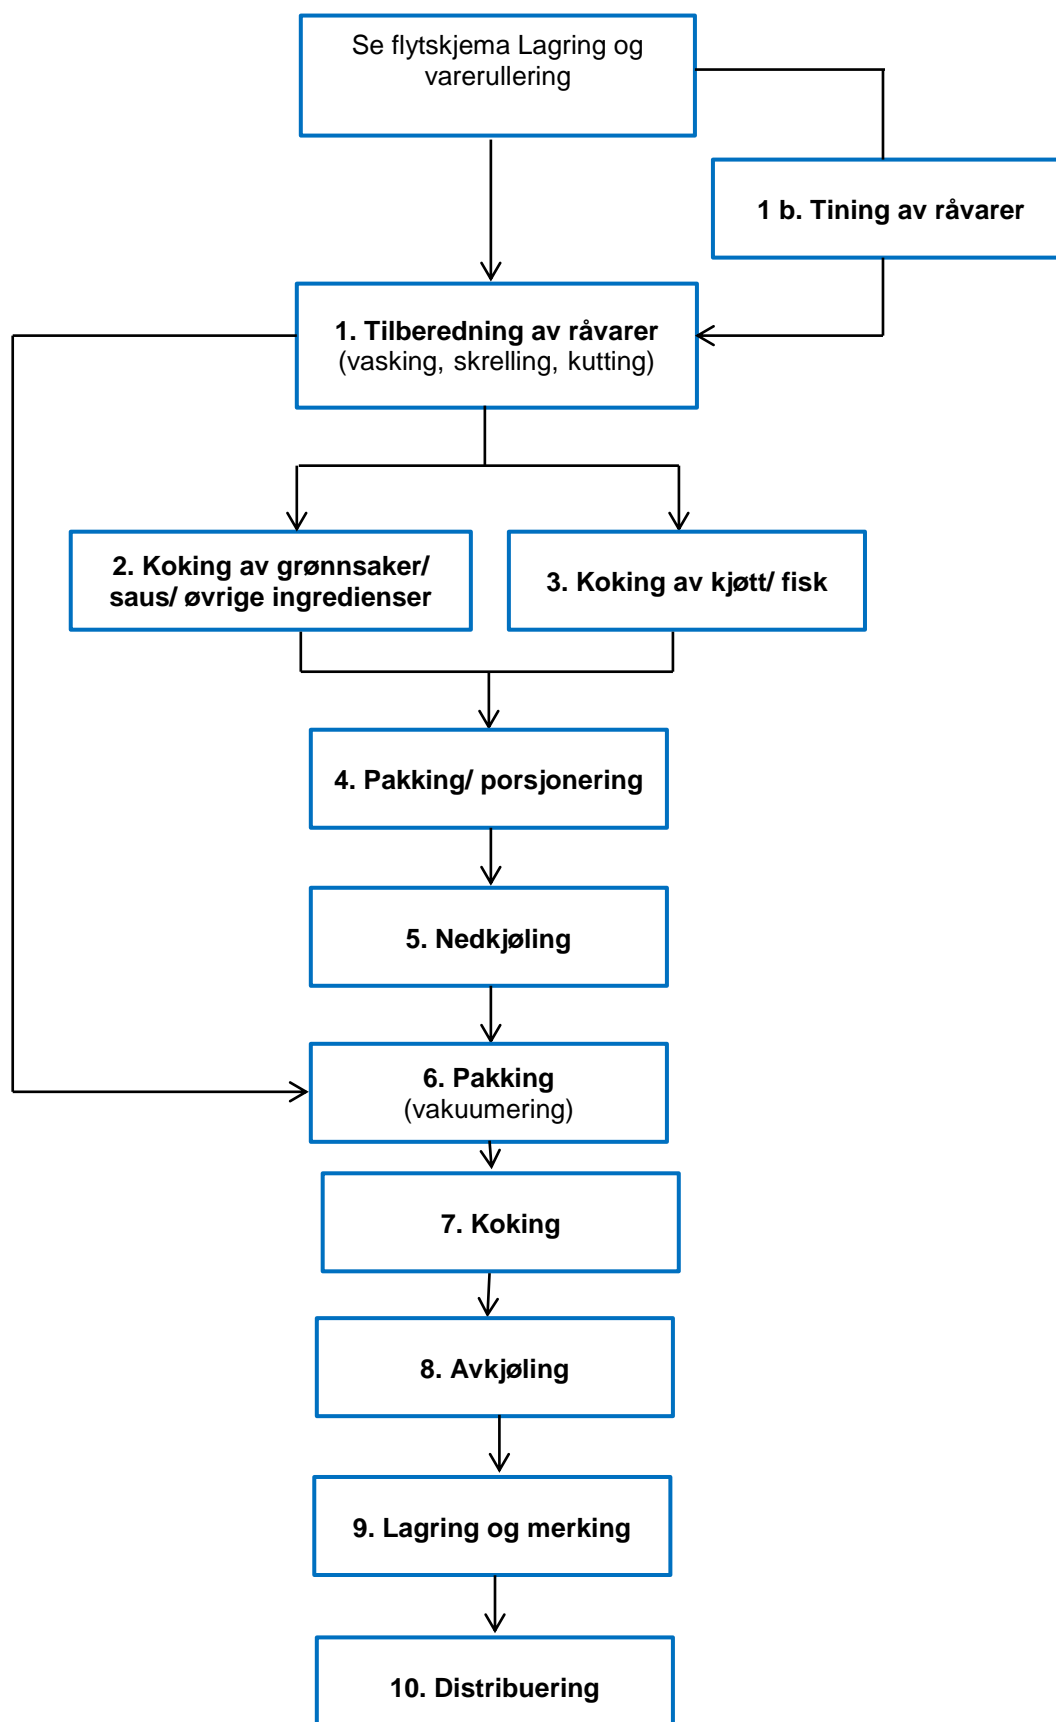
Se flytskjema Lagring og varerullering

1 b. Tining av råvarer

1. Tilberedning av råvarer
(vasking, skrelling, kutting)

2. Koking av grønnsaker/ saus/ øvrige ingredienser

3. Koking av kjøtt/ fisk

4. Pakking/ porsjonering

5. Nedkjøling

6. Pakking
(vakuumering)

7. Koking

8. Avkjøling

9. Lagring og merking

10. Distribuering